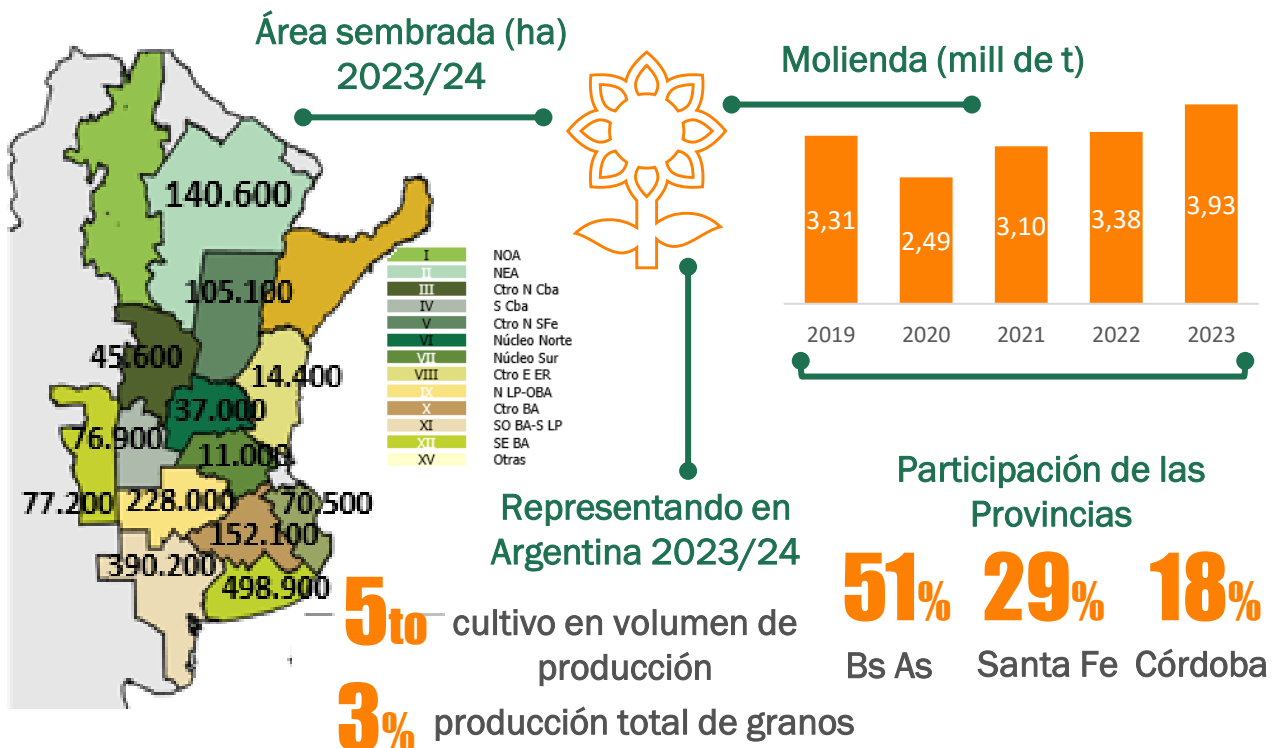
Área sembrada (ha) 2023/24

Molienda (mill de t)

140.600
105.100
45.600
14.400
37.000
76.900
11.000
77.200
228.000
70.500
152.100
390.200
498.900

| | |
|---|---|
| I | NOA |
| II | NEA |
| III | Ctro N Cba |
| IV | S Cba |
| V | Ctro N SFe |
| VI | Núcleo Norte |
| VII | Núcleo Sur |
| VIII | Ctro E ER |
| IX | N LP-OBA |
| X | Ctro BA |
| XI | SO BA-S LP |
| XII | SE BA |
| XV | Otras |

| 2019 | 2020 | 2021 | 2022 | 2023 |
|---|---|---|---|---|
| 3,31 | 2,49 | 3,10 | 3,38 | 3,93 |

Representando en Argentina 2023/24

5to cultivo en volumen de producción

3% producción total de granos

Participación de las Provincias

51% Bs As
29% Santa Fe
18% Córdoba